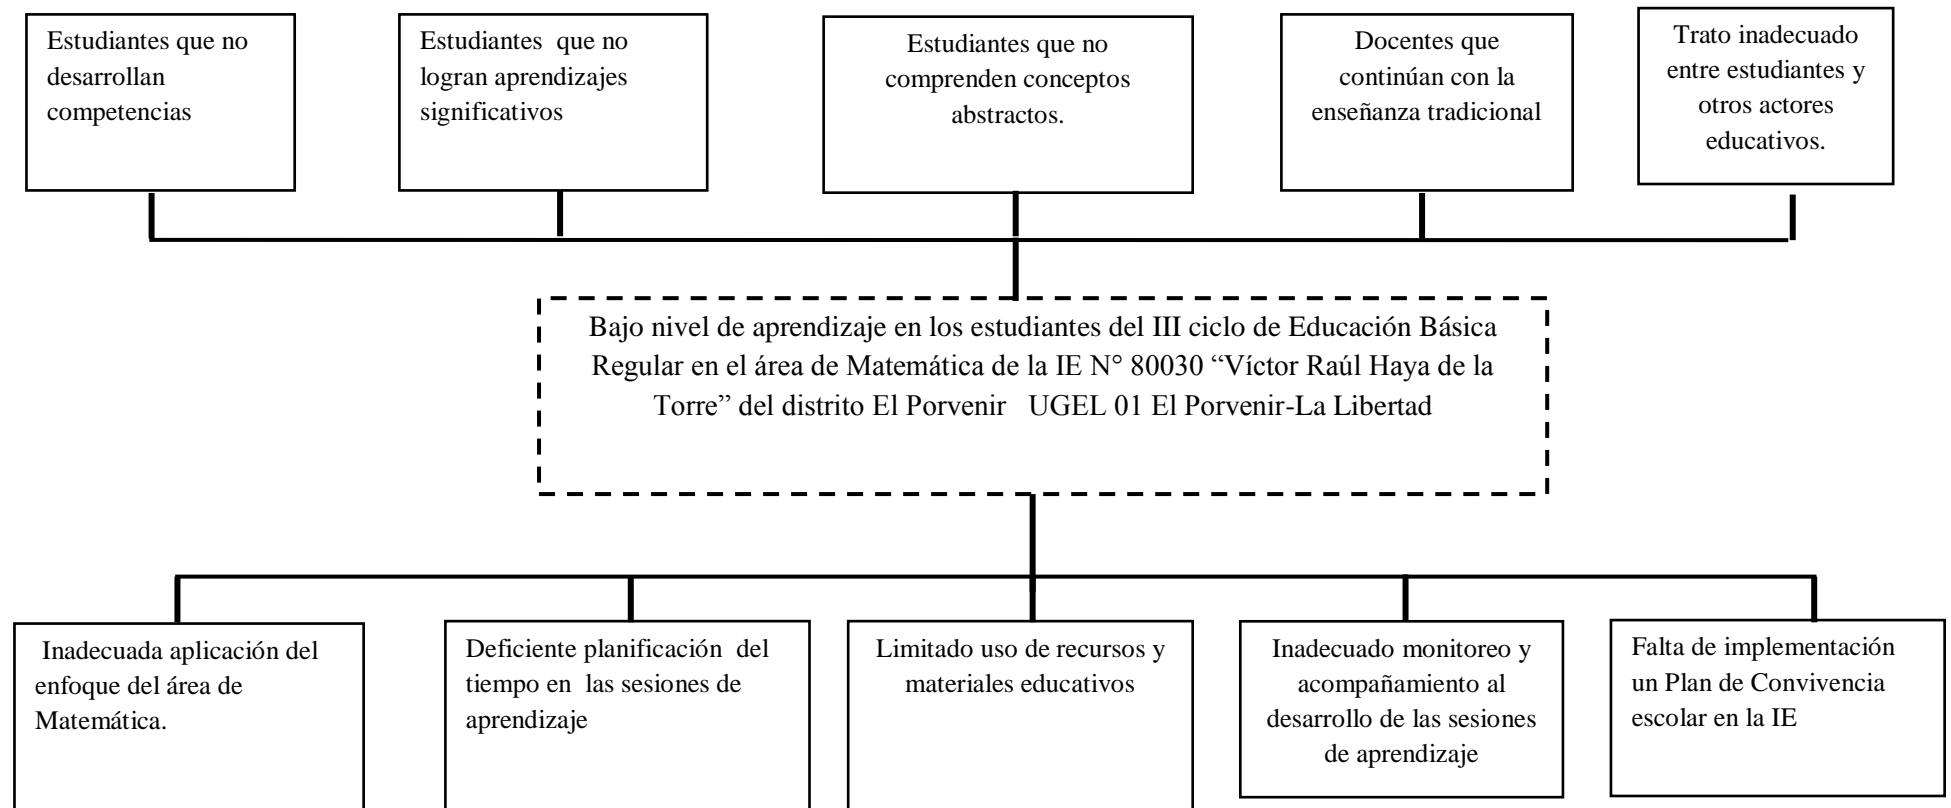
Estudiantes que no desarrollan competencias

Estudiantes que no logran aprendizajes significativos

Estudiantes que no comprenden conceptos abstractos.

Docentes que continúan con la enseñanza tradicional

Trato inadecuado entre estudiantes y otros actores educativos.

Bajo nivel de aprendizaje en los estudiantes del III ciclo de Educación Básica Regular en el área de Matemática de la IE N° 80030 “Víctor Raúl Haya de la Torre” del distrito El Porvenir UGEL 01 El Porvenir-La Libertad

Inadecuada aplicación del enfoque del área de Matemática.

Deficiente planificación del tiempo en las sesiones de aprendizaje

Limitado uso de recursos y materiales educativos

Inadecuado monitoreo y acompañamiento al desarrollo de las sesiones de aprendizaje

Falta de implementación un Plan de Convivencia escolar en la IE